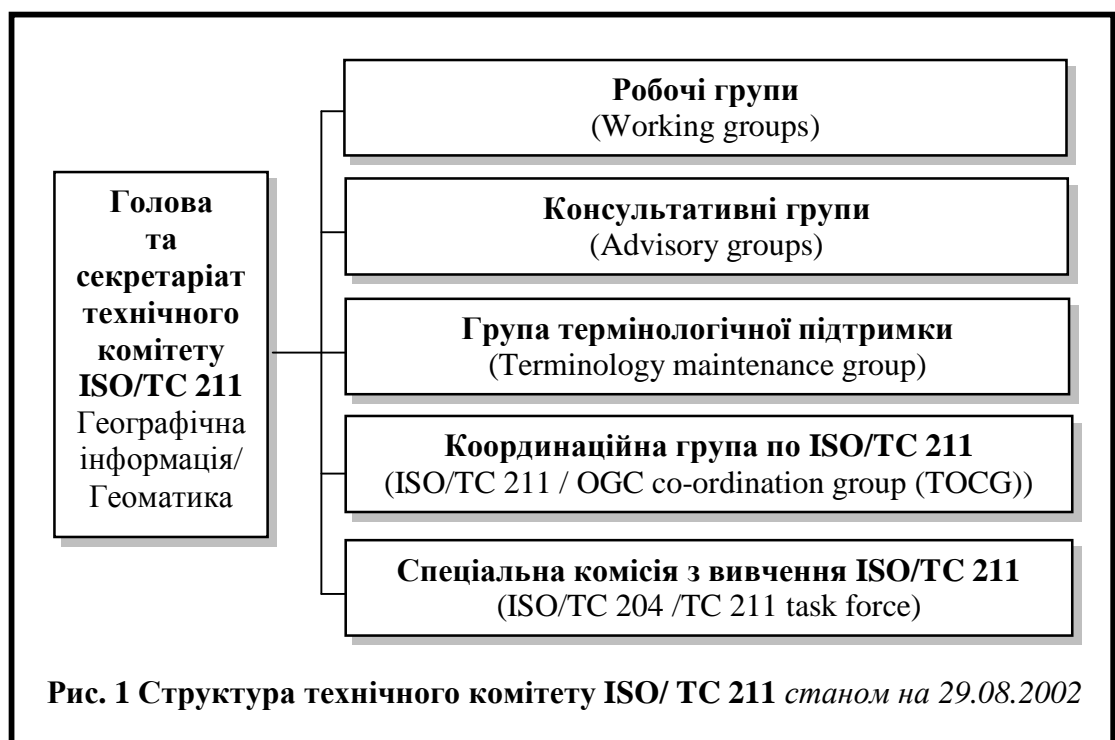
Голова
та
секретаріат
технічного
комітету
ISO/TC 211
Географічна
інформація/
Геоматика

Робочі групи
(Working groups)

Консультативні групи
(Advisory groups)

Група термінологічної підтримки
(Terminology maintenance group)

Координаційна група по ISO/TC 211
(ISO/TC 211 / OGC co-ordination group (TOCG))

Спеціальна комісія з вивчення ISO/TC 211
(ISO/TC 204 /TC 211 task force)

Рис. 1 Структура технічного комітету ISO/ TC 211 станом на 29.08.2002